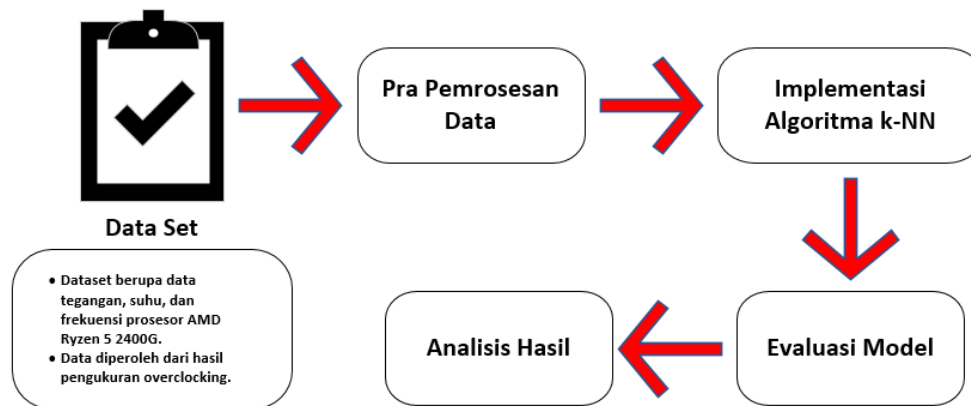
Data Set

- Dataset berupa data tegangan, suhu, dan frekuensi prosesor AMD Ryzen 5 2400G.
- Data diperoleh dari hasil pengukuran overclocking.

Pra Pemrosesan Data

Implementasi Algoritma k-NN

Evaluasi Model

Analisis Hasil